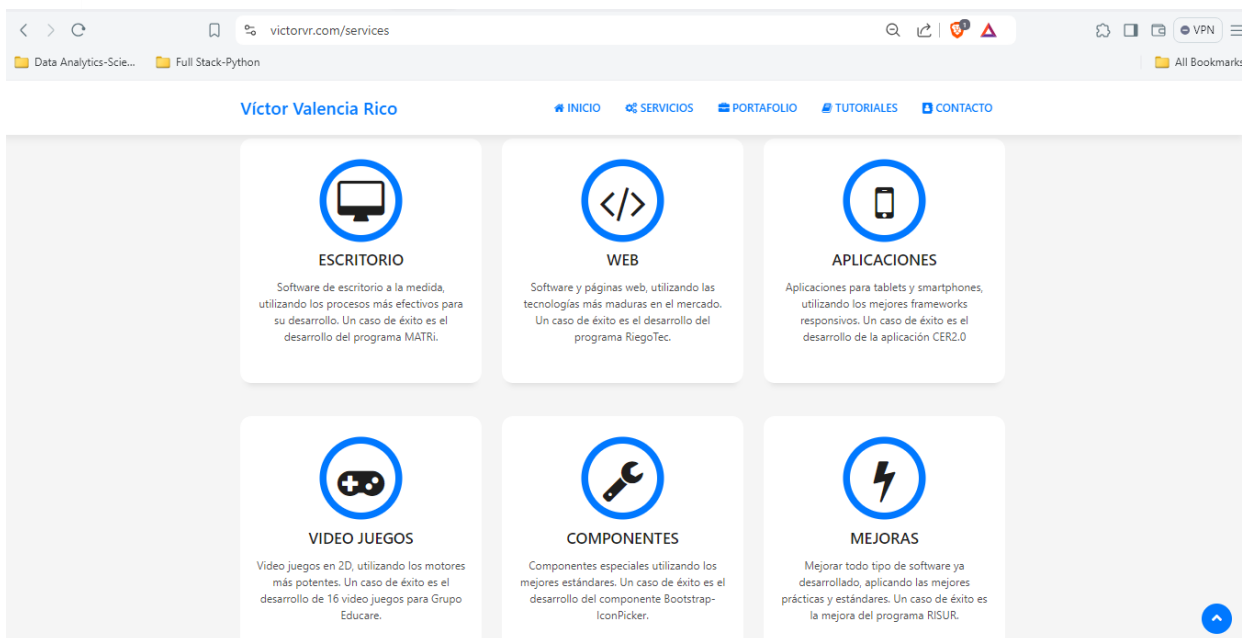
victorvr.com/services

VPN

Data Analytics-Scie...

Full Stack-Python

All Bookmarks

Víctor Valencia Rico

INICIO

SERVICIOS

PORTAFOLIO

TUTORIALES

CONTACTO

ESCRITORIO

Software de escritorio a la medida, utilizando los procesos más efectivos para su desarrollo. Un caso de éxito es el desarrollo del programa MATRi.

WEB

Software y páginas web, utilizando las tecnologías más maduras en el mercado. Un caso de éxito es el desarrollo del programa RiegoTec.

APLICACIONES

Aplicaciones para tablets y smartphones, utilizando los mejores frameworks responsivos. Un caso de éxito es el desarrollo de la aplicación CER2.0

VIDEO JUEGOS

Video juegos en 2D, utilizando los motores más potentes. Un caso de éxito es el desarrollo de 16 video juegos para Grupo Educare.

COMPONENTES

Componentes especiales utilizando los mejores estándares. Un caso de éxito es el desarrollo del componente Bootstrap-IconPicker.

MEJORAS

Mejorar todo tipo de software ya desarrollado, aplicando las mejores prácticas y estándares. Un caso de éxito es la mejora del programa RISUR.